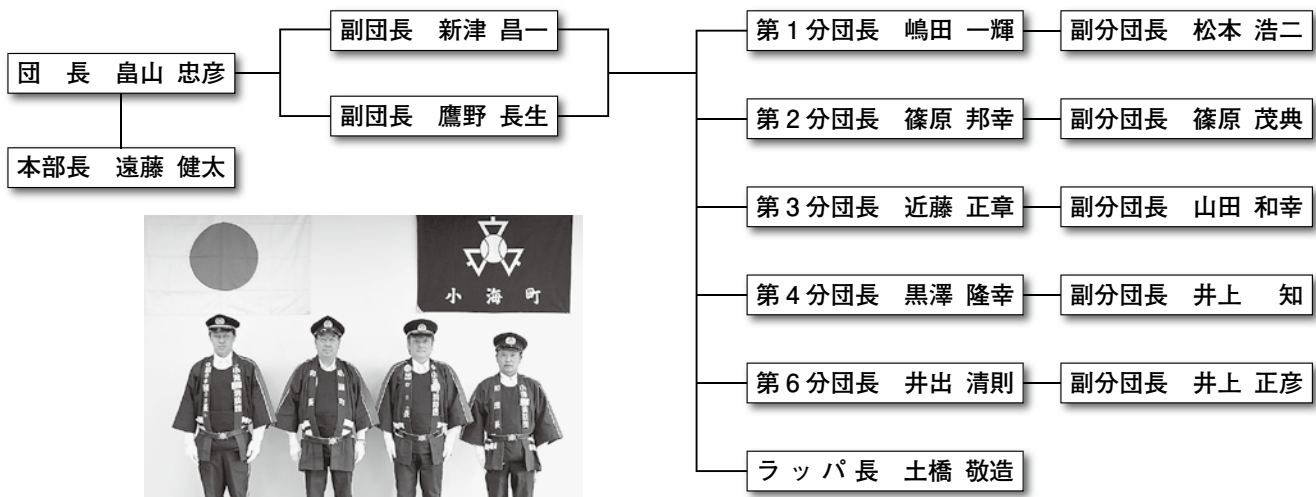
団　長　畠山 忠彦

本部長　遠藤 健太

副団長　新津 昌一

副団長　鷹野 長生

第１分団長　嶋田 一輝

副分団長　松本 浩二

第２分団長　篠原 邦幸

副分団長　篠原 茂典

第３分団長　近藤 正章

副分団長　山田 和幸

第４分団長　黒澤 隆幸

副分団長　井上　知

第６分団長　井出 清則

副分団長　井上 正彦

ラッパ長　土橋 敬造

小　海　町